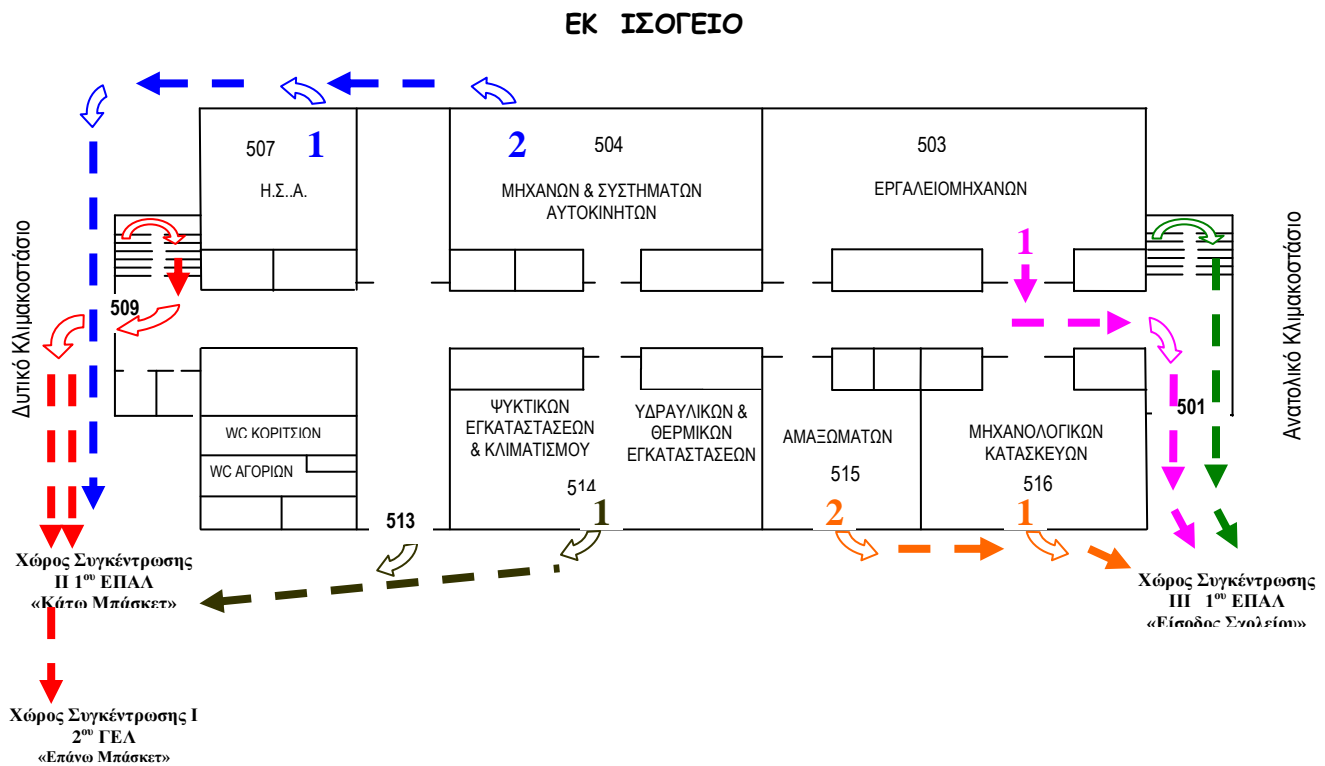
ΕΚ ΙΣΟΓΕΙΟ

507 1
Η.Σ..Α.

2 504
ΜΗΧΑΝΩΝ & ΣΥΣΤΗΜΑΤΩΝ ΑΥΤΟΚΙΝΗΤΩΝ

503
ΕΡΓΑΛΕΙΟΜΗΧΑΝΩΝ

Δυτικό Κλιμακοστάσιο

Ανατολικό Κλιμακοστάσιο

509

1

501

WC ΚΟΡΙΤΣΙΩΝ

WC ΑΓΟΡΙΩΝ

ΨΥΚΤΙΚΩΝ ΕΓΚΑΤΑΣΤΑΣΕΩΝ & ΚΛΙΜΑΤΙΣΜΟΥ
514

ΥΔΡΑΥΛΙΚΩΝ & ΘΕΡΜΙΚΩΝ ΕΓΚΑΤΑΣΤΑΣΕΩΝ

ΑΜΑΞΩΜΑΤΩΝ
515

ΜΗΧΑΝΟΛΟΓΙΚΩΝ ΚΑΤΑΣΚΕΥΩΝ
516

513

1

2

1

Χώρος Συγκέντρωσης II 1$^{ου}$ ΕΠΑΛ «Κάτω Μπάσκετ»

Χώρος Συγκέντρωσης III 1$^{ου}$ ΕΠΑΛ «Είσοδος Σχολείου»

Χώρος Συγκέντρωσης I 2$^{ου}$ ΓΕΛ «Επάνω Μπάσκετ»